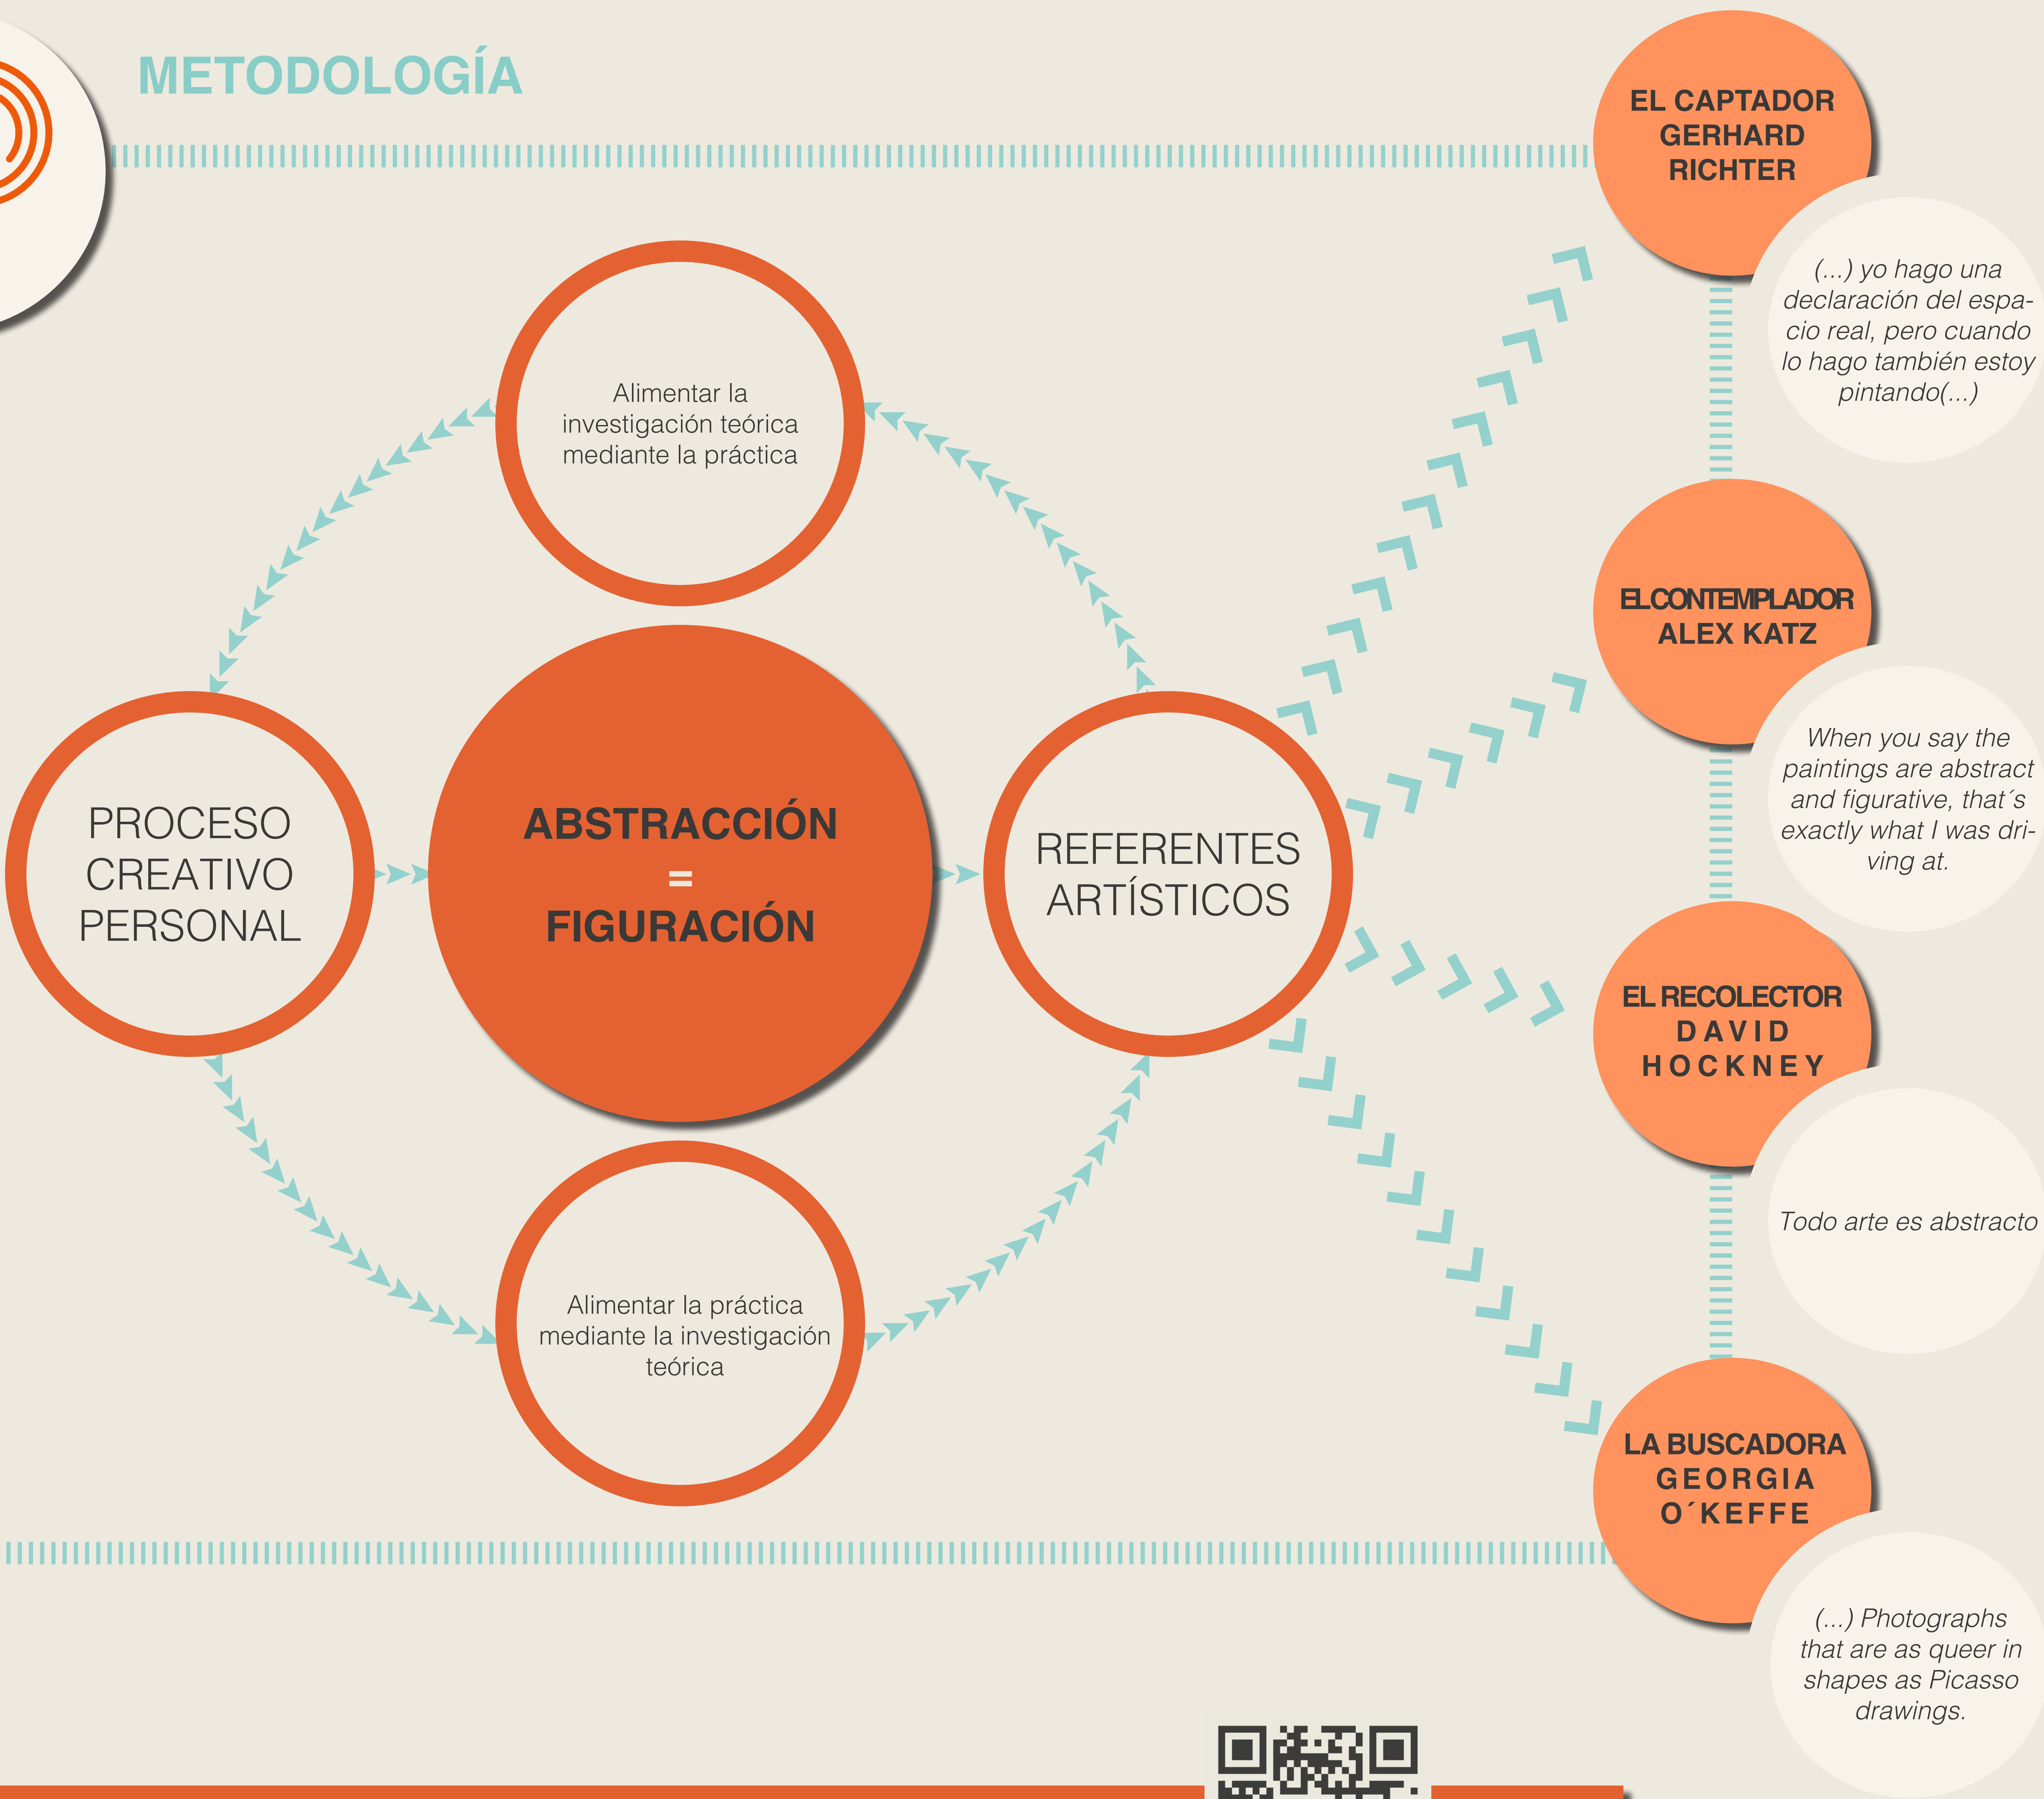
METODOLOGÍA

Alimentar la investigación teórica mediante la práctica

PROCESO CREATIVO PERSONAL

ABSTRACCIÓN
=
FIGURACIÓN

REFERENTES ARTÍSTICOS

Alimentar la práctica mediante la investigación teórica

EL CAPTADOR
GERHARD
RICHTER

(...) yo hago una declaración del espacio real, pero cuando lo hago también estoy pintando(...)

ELCONTEMPLADOR
ALEX KATZ

When you say the paintings are abstract and figurative, that´s exactly what I was driving at.

EL RECOLECTOR
DAVID
HOCKNEY

Todo arte es abstracto

LA BUSCADORA
GEORGIA
O´KEFFE

(...) Photographs that are as queer in shapes as Picasso drawings.